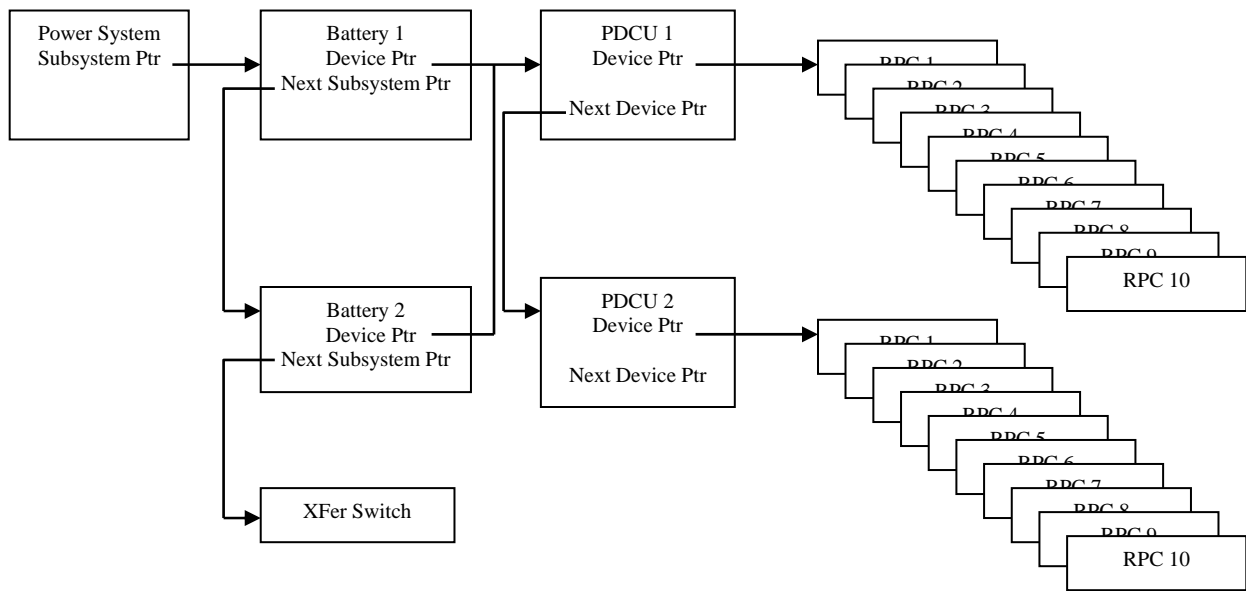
Power System Subsystem Ptr

Battery 1
Device Ptr
Next Subsystem Ptr

PDCU 1
Device Ptr
Next Device Ptr

RPC 1
RPC 2
RPC 3
RPC 4
RPC 5
RPC 6
RPC 7
RPC 8
RPC 9
RPC 10

Battery 2
Device Ptr
Next Subsystem Ptr

PDCU 2
Device Ptr
Next Device Ptr

RPC 1
RPC 2
RPC 3
RPC 4
RPC 5
RPC 6
RPC 7
RPC 8
RPC 9
RPC 10

XFer Switch